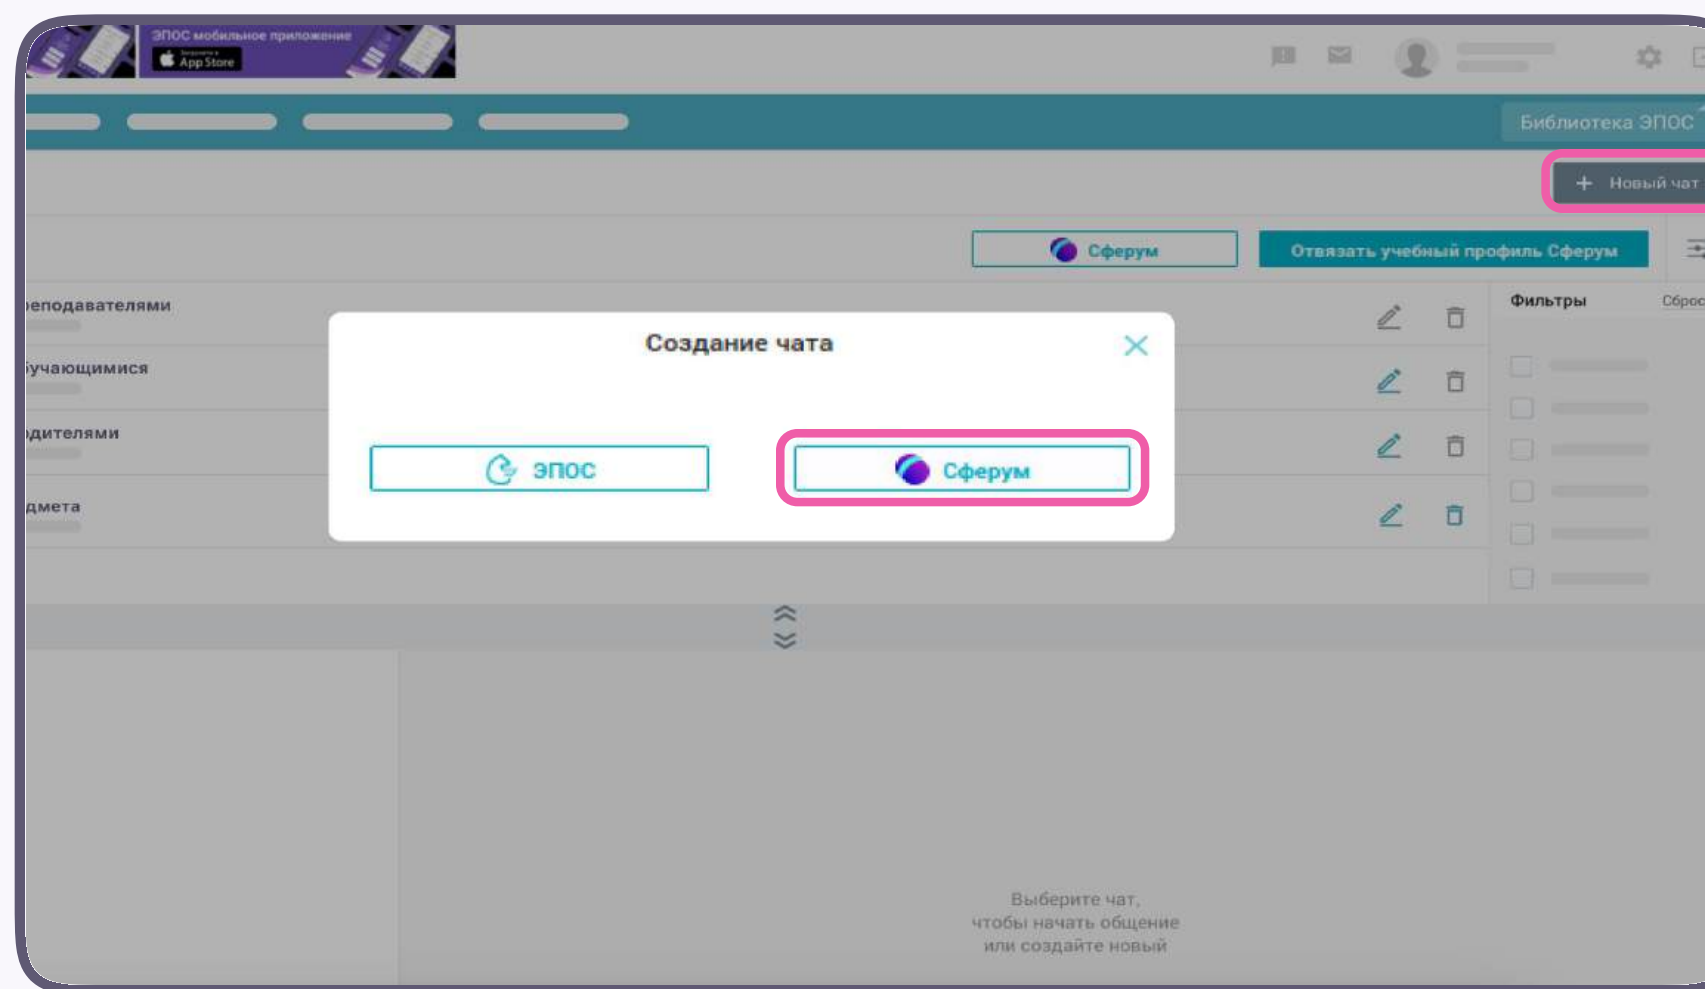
ЭПОС мобильное приложение
App Store

Библиотека ЭПОС

+ Новый чат

Сферум

Отвязать учебный профиль Сферум

реподавателями

бучающимися

одителями

дмета

Фильтры

Сброс

Создание чата

ЭПОС

Сферум

Выберите чат,
чтобы начать общение
или создайте новый